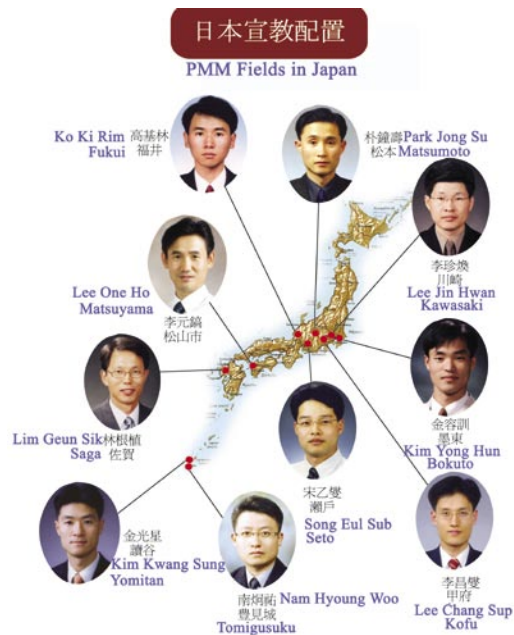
日本宣教配置

PMM Fields in Japan

Ko Ki Rim 高基林
Fukui 福井

朴鐘壽 Park Jong Su
松本 Matsumoto

李珍煥
川崎
Lee Jin Hwan
Kawasaki

李元鎬
松山市
Lee One Ho
Matsuyama

Lim Geun Sik 林根植
Saga 佐賀

金容訓
墨東
Kim Yong Hun
Bokuto

宋乙燮
瀬戸
Song Eul Sub
Seto

金光星
讀谷
Kim Kwang Sung
Yomitan

南炯祐 Nam Hyoung Woo
豊見城
Tomigusuku

李昌燮
甲府
Lee Chang Sup
Kofu